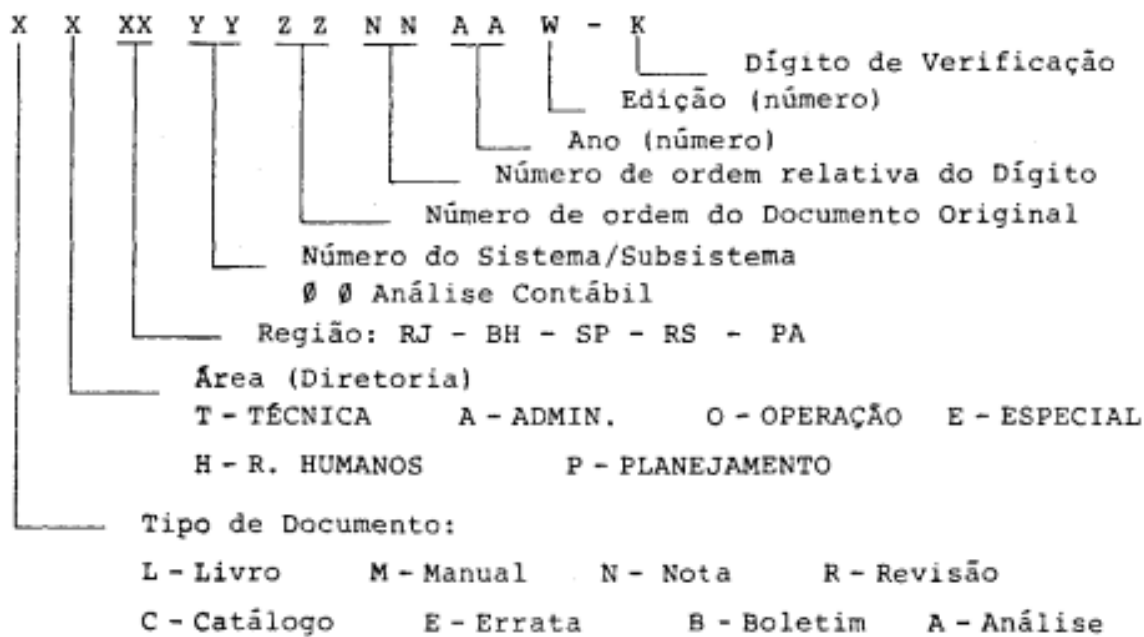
X X XX Y Y Z Z N N A A W - K

Dígito de Verificação

Edição (número)

Ano (número)

Número de ordem relativa do Dígito

Número de ordem do Documento Original

Número do Sistema/Subsistema

Ø Ø Análise Contábil

Região: RJ - BH - SP - RS - PA

Área (Diretoria)

T - TÉCNICA A - ADMIN. O - OPERAÇÃO E - ESPECIAL

H - R. HUMANOS P - PLANEJAMENTO

Tipo de Documento:

L - Livro M - Manual N - Nota R - Revisão

C - Catálogo E - Errata B - Boletim A - Análise